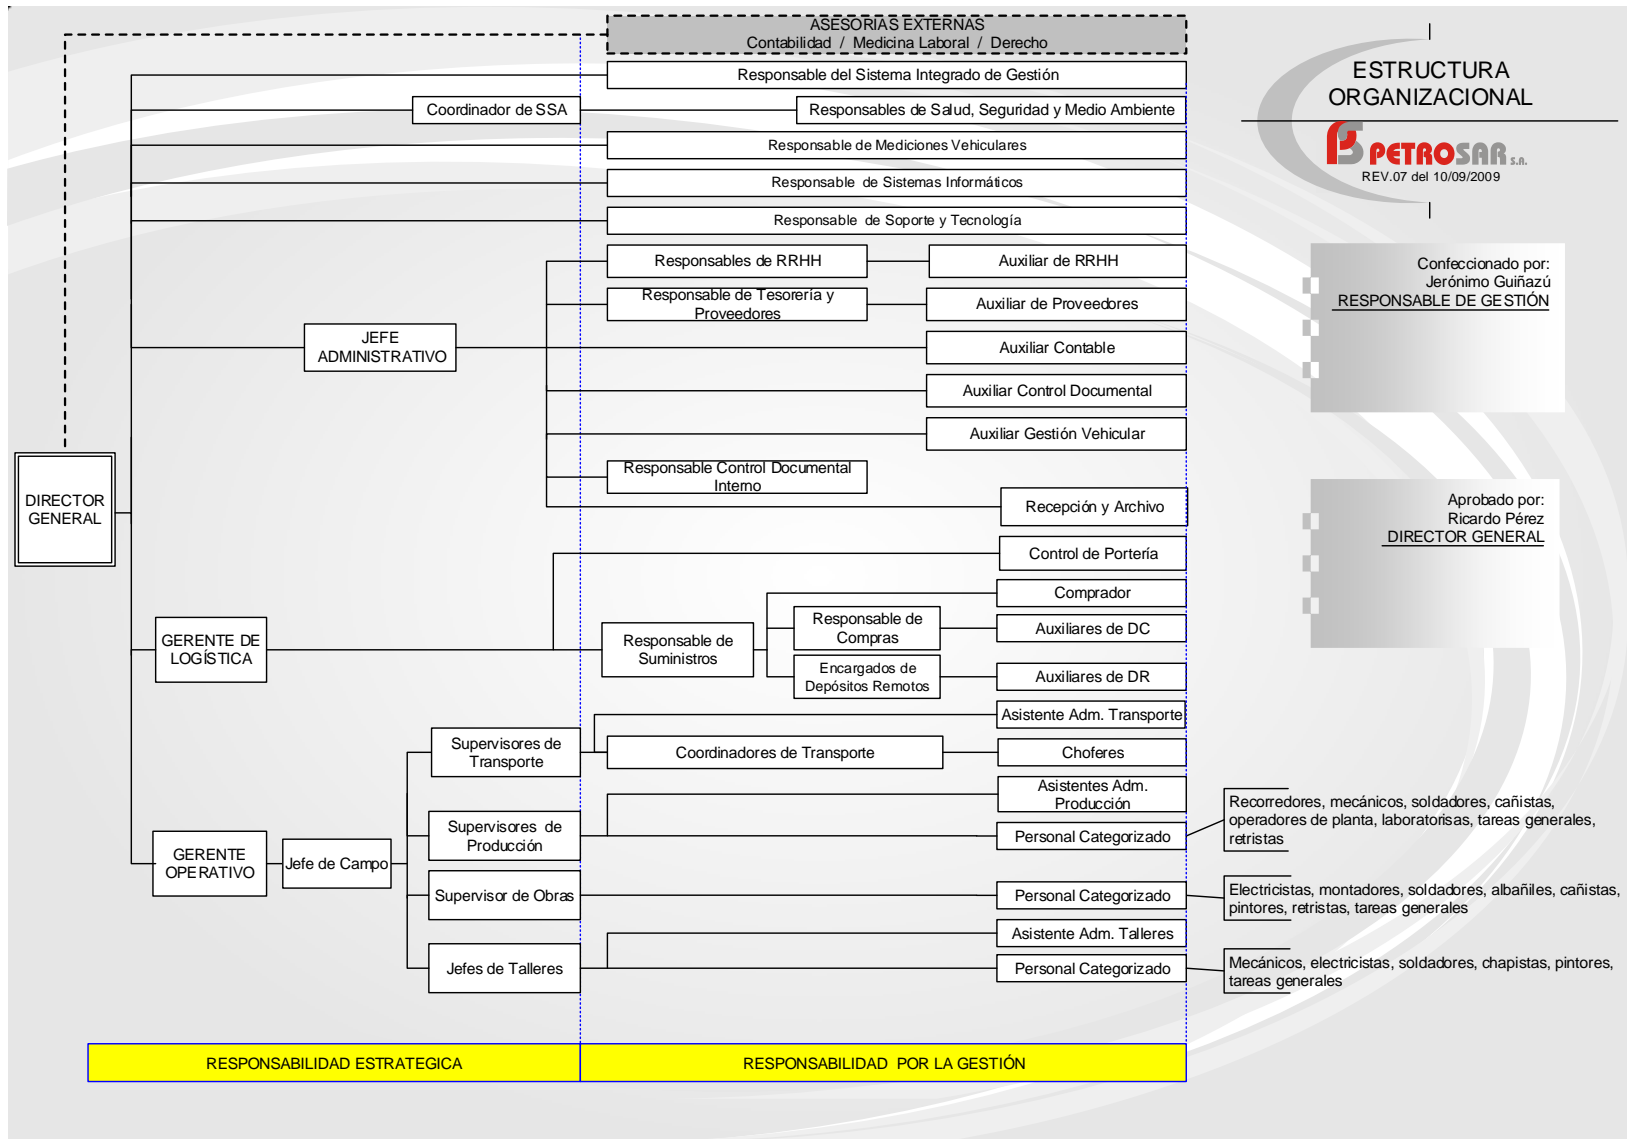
ASESORIAS EXTERNAS
Contabilidad / Medicina Laboral / Derecho

Responsable del Sistema Integrado de Gestión

Coordinador de SSA

Responsables de Salud, Seguridad y Medio Ambiente

Responsable de Mediciones Vehiculares

Responsable de Sistemas Informáticos

Responsable de Soporte y Tecnología

ESTRUCTURA ORGANIZACIONAL

PETROSAR S.A.

REV.07 del 10/09/2009

Responsables de RRHH

Auxiliar de RRHH

Responsable de Tesorería y Proveedores

Auxiliar de Proveedores

JEFE ADMINISTRATIVO

Auxiliar Contable

Auxiliar Control Documental

Auxiliar Gestión Vehicular

Responsable Control Documental Interno

Recepción y Archivo

DIRECTOR GENERAL

Confeccionado por:
Jerónimo Guiñazú
RESPONSABLE DE GESTIÓN

Aprobado por:
Ricardo Pérez
DIRECTOR GENERAL

Control de Portería

Comprador

Responsable de Compras

Auxiliares de DC

GERENTE DE LOGÍSTICA

Responsable de Suministros

Encargados de Depósitos Remotos

Auxiliares de DR

Asistente Adm. Transporte

Supervisores de Transporte

Coordinadores de Transporte

Choferes

Asistentes Adm. Producción

Supervisores de Producción

Personal Categorizado

Recorredores, mecánicos, soldadores, cañistas, operadores de planta, laboratorisas, tareas generales, retristas

GERENTE OPERATIVO

Jefe de Campo

Supervisor de Obras

Personal Categorizado

Electricistas, montadores, soldadores, albañiles, cañistas, pintores, retristas, tareas generales

Asistente Adm. Talleres

Jefes de Talleres

Personal Categorizado

Mecánicos, electricistas, soldadores, chapistas, pintores, tareas generales

RESPONSABILIDAD ESTRATEGICA

RESPONSABILIDAD POR LA GESTIÓN